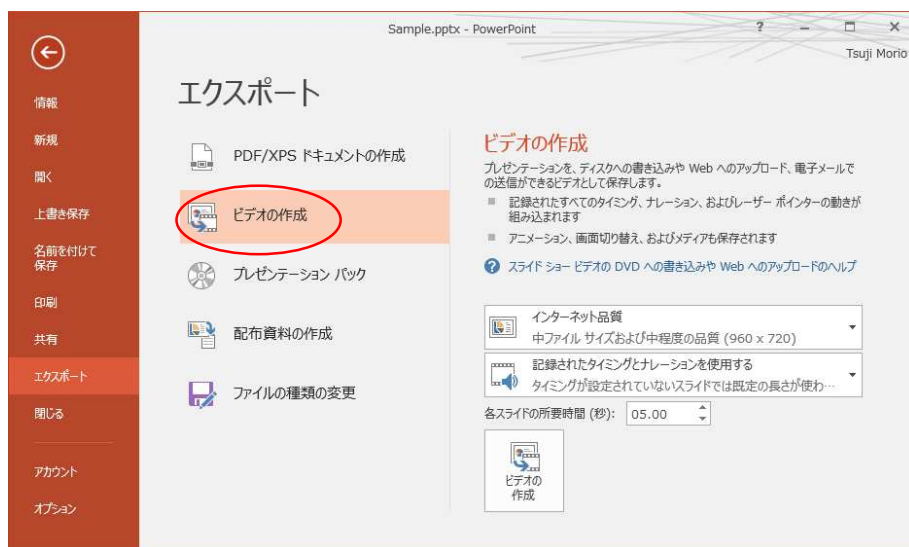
Sample.pptx - PowerPoint

? — □ ×

Tsuji Morio

情報

新規

開く

上書き保存

名前を付けて保存

印刷

共有

エクスポート

閉じる

アカウント

オプション

エクスポート

PDF/XPS ドキュメントの作成

ビデオの作成

プレゼンテーション パック

配布資料の作成

ファイルの種類の変更

ビデオの作成

プレゼンテーションを、ディスクへの書き込みや Web へのアップロード、電子メールでの送信ができるビデオとして保存します。

■ 記録されたすべてのタイミング、ナレーション、およびレーザー ポインターの動きが組み込まれます

■ アニメーション、画面切り替え、およびメディアも保存されます

スライド ショー ビデオの DVD への書き込みや Web へのアップロードのヘルプ

インターネット品質

中ファイル サイズおよび中程度の品質 (960 x 720)

記録されたタイミングとナレーションを使用する

タイミングが設定されていないスライドでは既定の長さが使わ…

各スライドの所要時間 (秒): 05.00

ビデオの作成